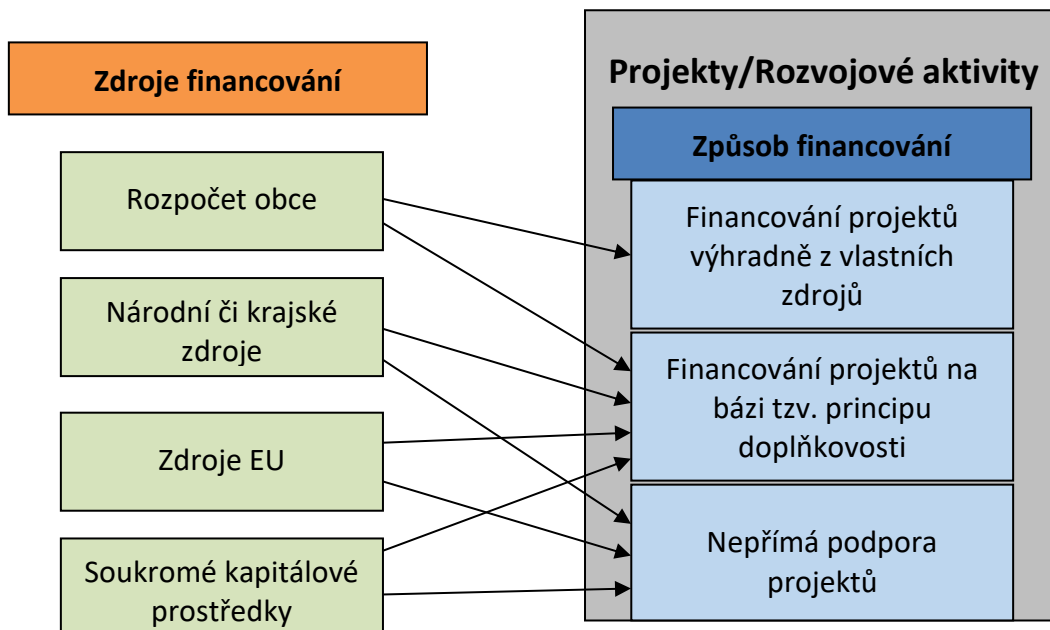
Zdroje financování

Rozpočet obce

Národní či krajské zdroje

Zdroje EU

Soukromé kapitálové prostředky

Projekty/Rozvojové aktivity

Způsob financování

Financování projektů výhradně z vlastních zdrojů

Financování projektů na bázi tzv. principu doplňkovosti

Nepřímá podpora projektů